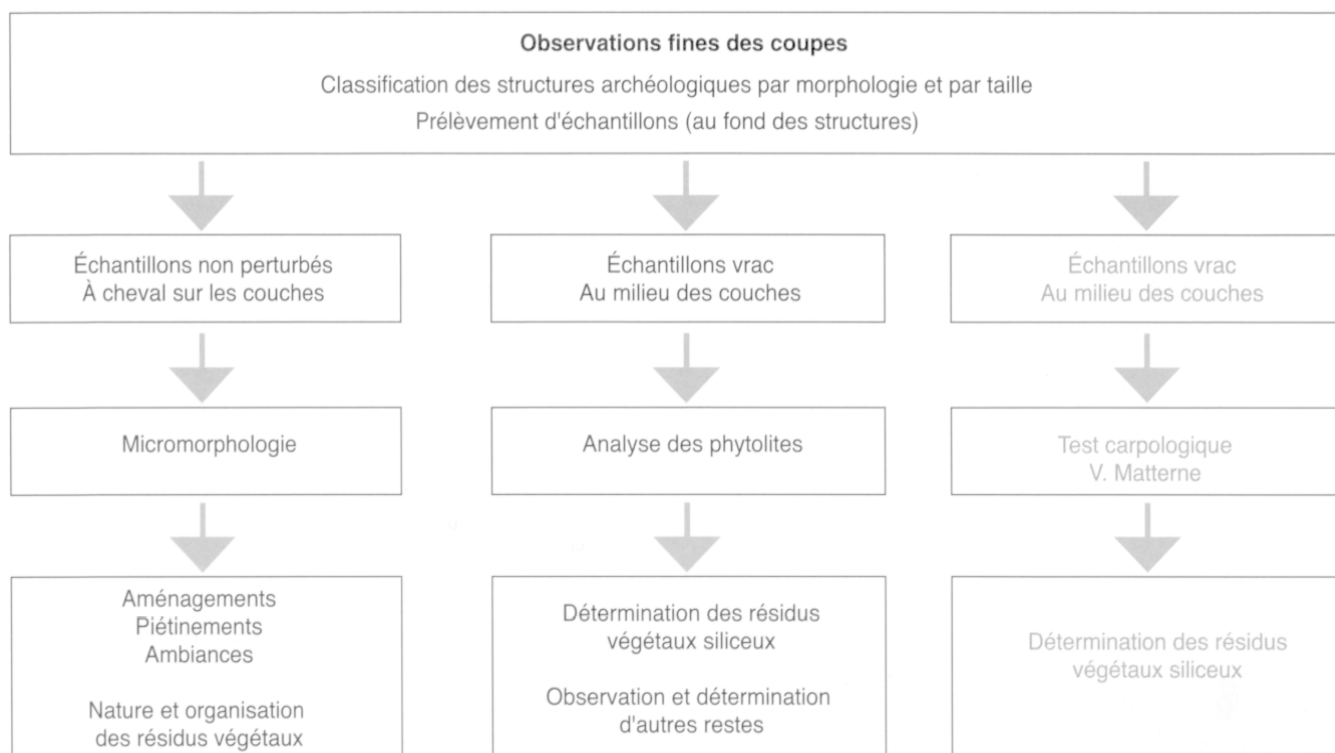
Observations fines des coupes
Classification des structures archéologiques par morphologie et par taille
Prélèvement d'échantillons (au fond des structures)

Échantillons non perturbés
À cheval sur les couches

Micromorphologie

Aménagements
Piétinements
Ambiances

Nature et organisation
des résidus végétaux

Échantillons vrac
Au milieu des couches

Analyse des phytolites

Détermination des résidus
végétaux siliceux

Observation et détermination
d'autres restes

Échantillons vrac
Au milieu des couches

Test carpologique
V. Matterne

Détermination des résidus
végétaux siliceux